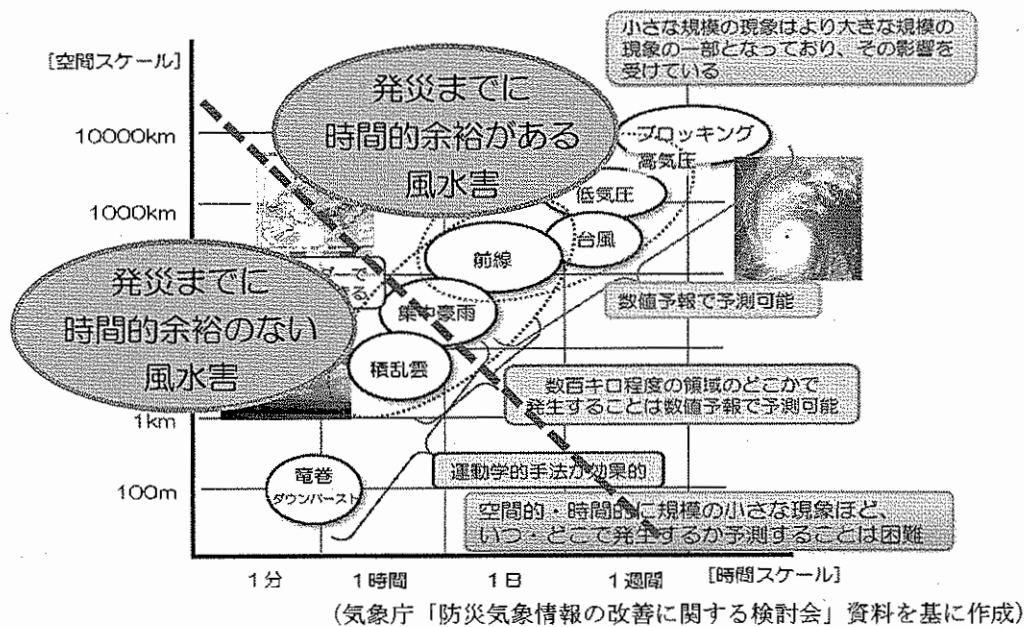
小さな規模の現象はより大きな規模の現象の一部となっており、その影響を受けている

[空間スケール]

発災までに時間的余裕がある風水害

10000km

1000km

1km

100m

ブロッキング高気圧

低気圧

台風

前線

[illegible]ダーで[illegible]る

発災までに時間的余裕のない風水害

集中豪雨

積乱雲

数値予報で予測可能

数百キロ程度の領域のどこかで発生することは数値予報で予測可能

運動学的手法が効果的

竜巻
ダウンバースト

空間的・時間的に規模の小さな現象ほど、いつ・どこで発生するか予測することは困難

1分　1時間　1日　1週間　[時間スケール]

(気象庁「防災気象情報の改善に関する検討会」資料を基に作成)